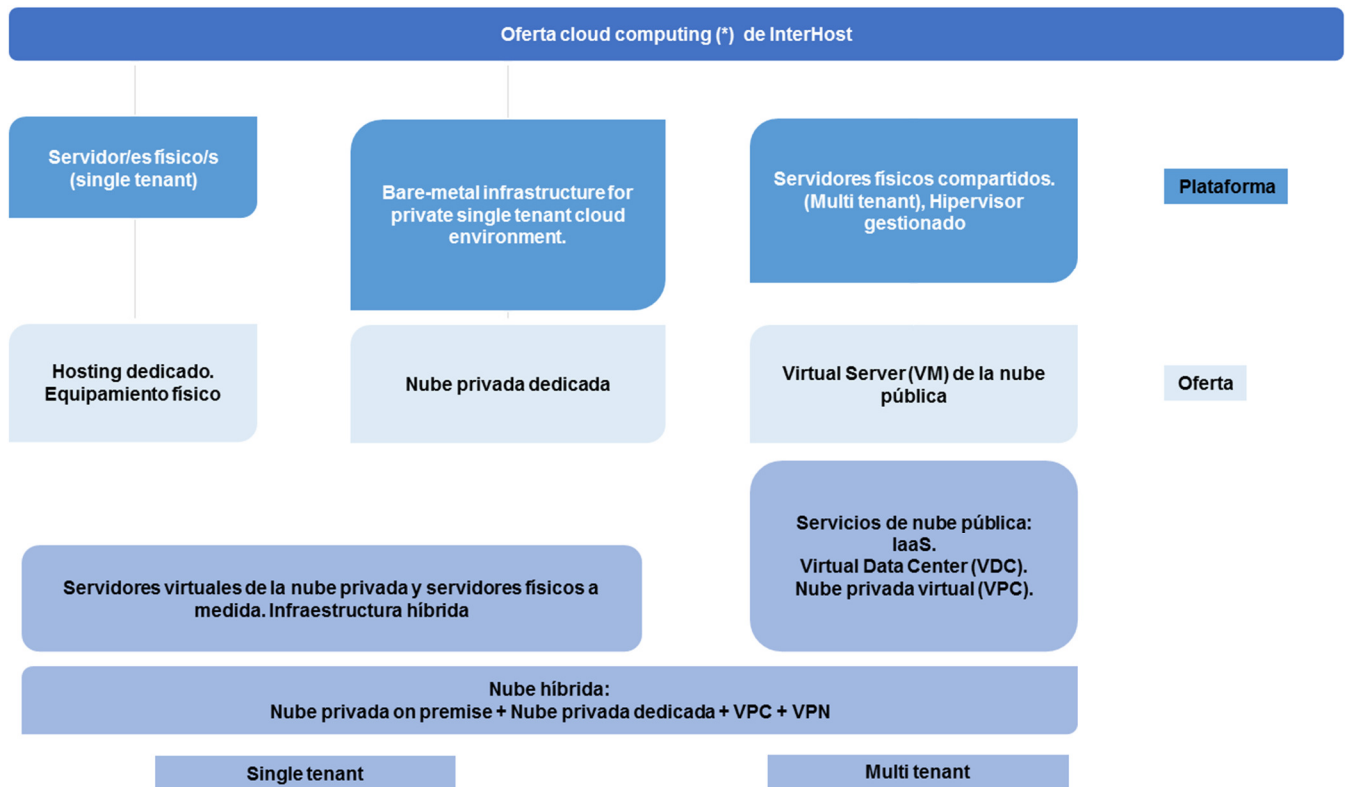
Oferta cloud computing (*) de InterHost

Servidor/es físico/s (single tenant)

Bare-metal infrastructure for private single tenant cloud environment.

Servidores físicos compartidos. (Multi tenant), Hipervisor gestionado

Plataforma

Hosting dedicado. Equipamiento físico

Nube privada dedicada

Virtual Server (VM) de la nube pública

Oferta

Servicios de nube pública: IaaS. Virtual Data Center (VDC). Nube privada virtual (VPC).

Servidores virtuales de la nube privada y servidores físicos a medida. Infraestructura híbrida

Nube híbrida: Nube privada on premise + Nube privada dedicada + VPC + VPN

Single tenant

Multi tenant